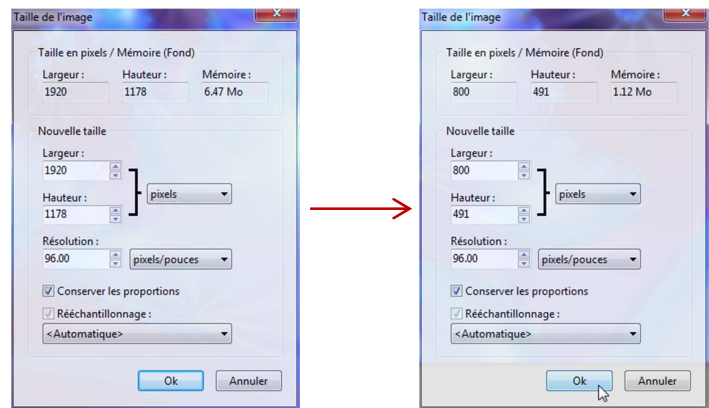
Taille de l'image

Taille en pixels / Mémoire (Fond)

Largeur : 1920
Hauteur : 1178
Mémoire : 6.47 Mo

Nouvelle taille

Largeur :
1920

Hauteur :
1178

pixels

Résolution :
96.00

pixels/pouces

Conserver les proportions

Rééchantillonnage :

<Automatique>

Ok
Annuler

Taille de l'image

Taille en pixels / Mémoire (Fond)

Largeur : 800
Hauteur : 491
Mémoire : 1.12 Mo

Nouvelle taille

Largeur :
800

Hauteur :
491

pixels

Résolution :
96.00

pixels/pouces

Conserver les proportions

Rééchantillonnage :

<Automatique>

Ok
Annuler